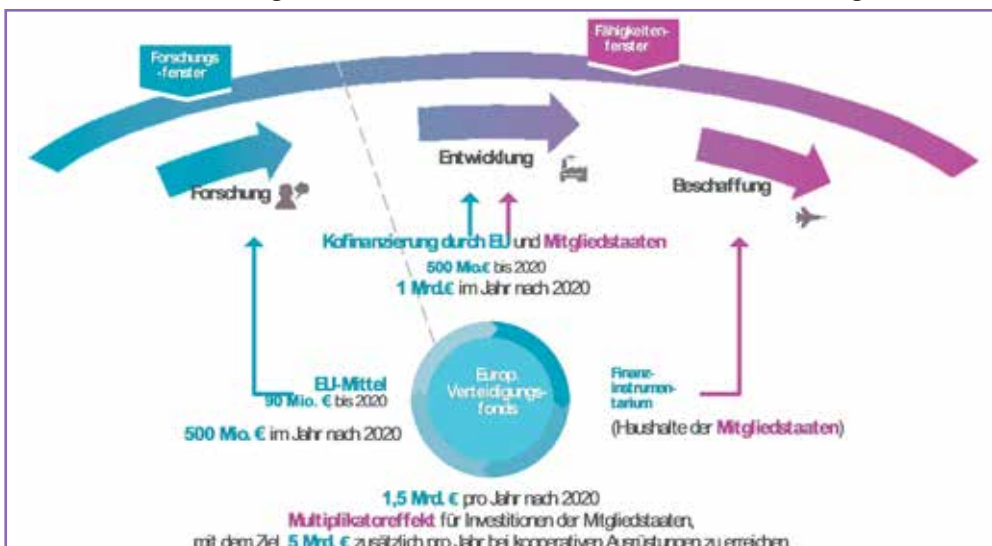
Forschungs-fenster

Fähigkeiten-fenster

Forschung

Entwicklung

Beschaffung

Kofinanzierung durch EU und Mitgliedstaaten

500 Mio.€ bis 2020

1 Mrd.€ im Jahr nach 2020

EU-Mittel

90 Mio. € bis 2020

500 Mio. € im Jahr nach 2020

Europ. Verteidigungs-fonds

Finanz-instrumen-tarium

(Haushalte der Mitgliedstaaten)

1,5 Mrd. € pro Jahr nach 2020

Multiplikatoreffekt für Investitionen der Mitgliedstaaten, mit dem Ziel, 5 Mrd. € zusätzlich pro Jahr bei kooperativen Ausrüstungen zu erreichen